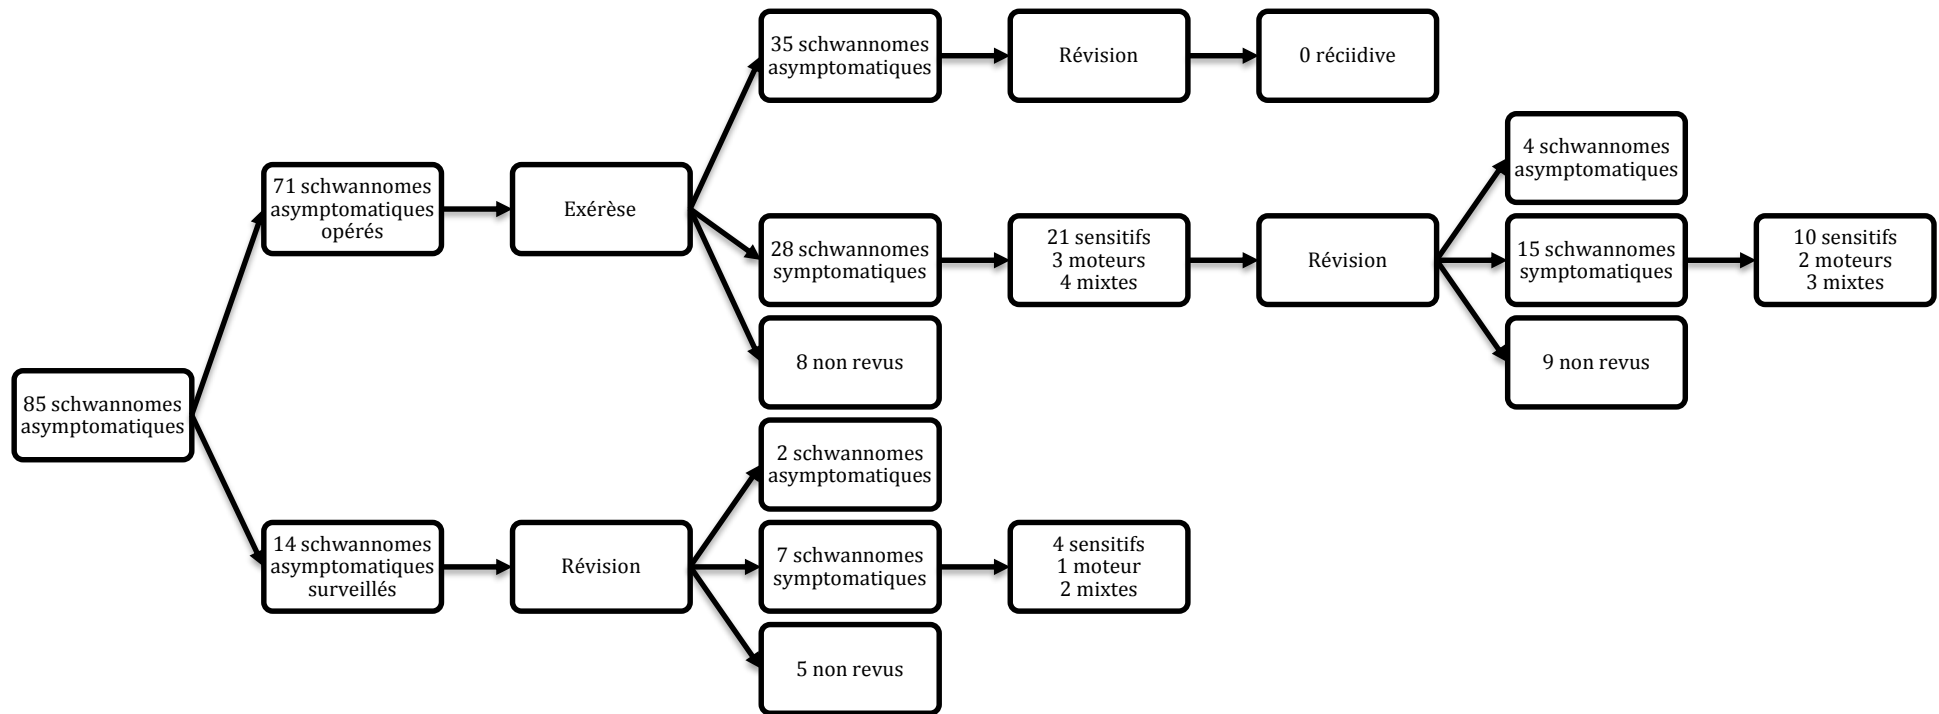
85 schwannomes asymptomatiques

71 schwannomes asymptomatiques opérés

Exérèse

35 schwannomes asymptomatiques

Révision

0 réciidive

28 schwannomes symptomatiques

21 sensitifs
3 moteurs
4 mixtes

Révision

4 schwannomes asymptomatiques

15 schwannomes symptomatiques

10 sensitifs
2 moteurs
3 mixtes

9 non revus

8 non revus

14 schwannomes asymptomatiques surveillés

Révision

2 schwannomes asymptomatiques

7 schwannomes symptomatiques

4 sensitifs
1 moteur
2 mixtes

5 non revus